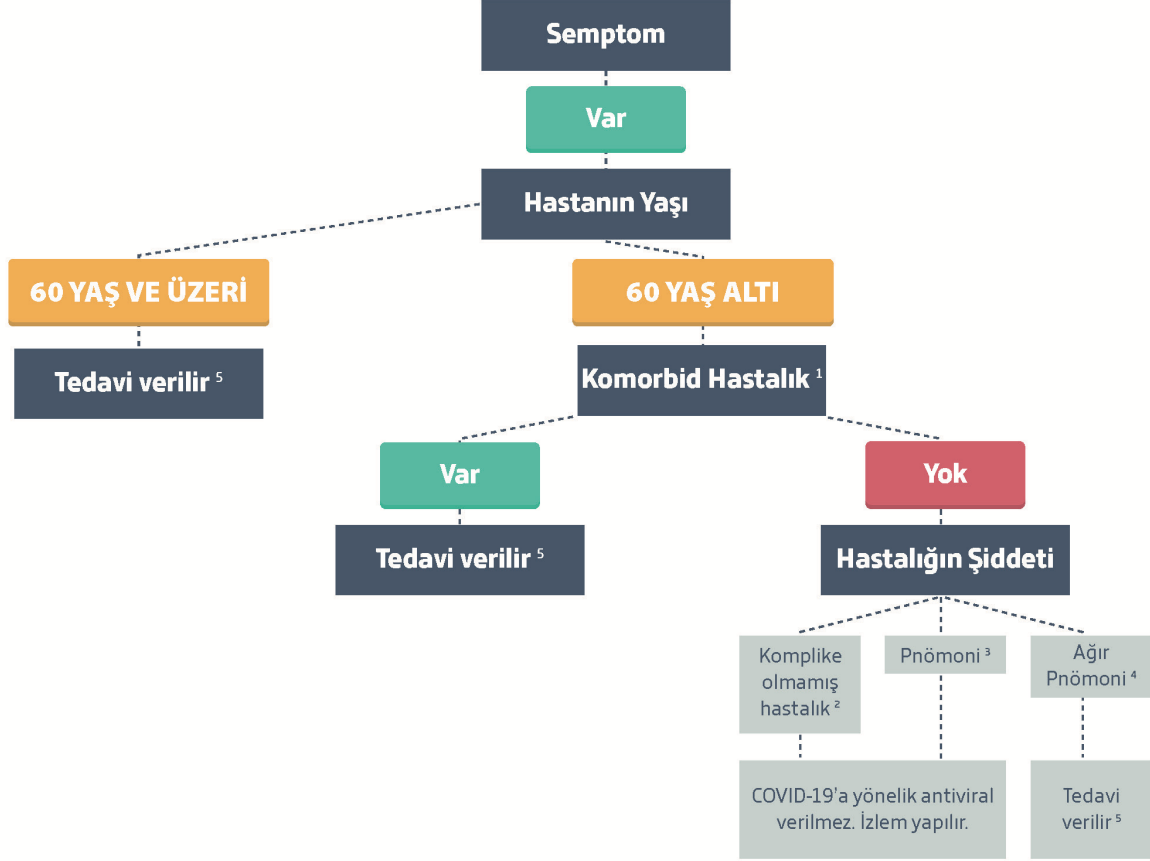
Semptom

Var

Hastanın Yaşı

60 YAŞ VE ÜZERİ

Tedavi verilir $^{5}$

60 YAŞ ALTI

Komorbid Hastalık $^{1}$

Var

Tedavi verilir $^{5}$

Yok

Hastalığın Şiddeti

Komplike olmamış hastalık $^{2}$

Pnömoni $^{3}$

Ağır Pnömoni $^{4}$

COVID-19'a yönelik antiviral verilmez. İzlem yapılır.

Tedavi verilir $^{5}$